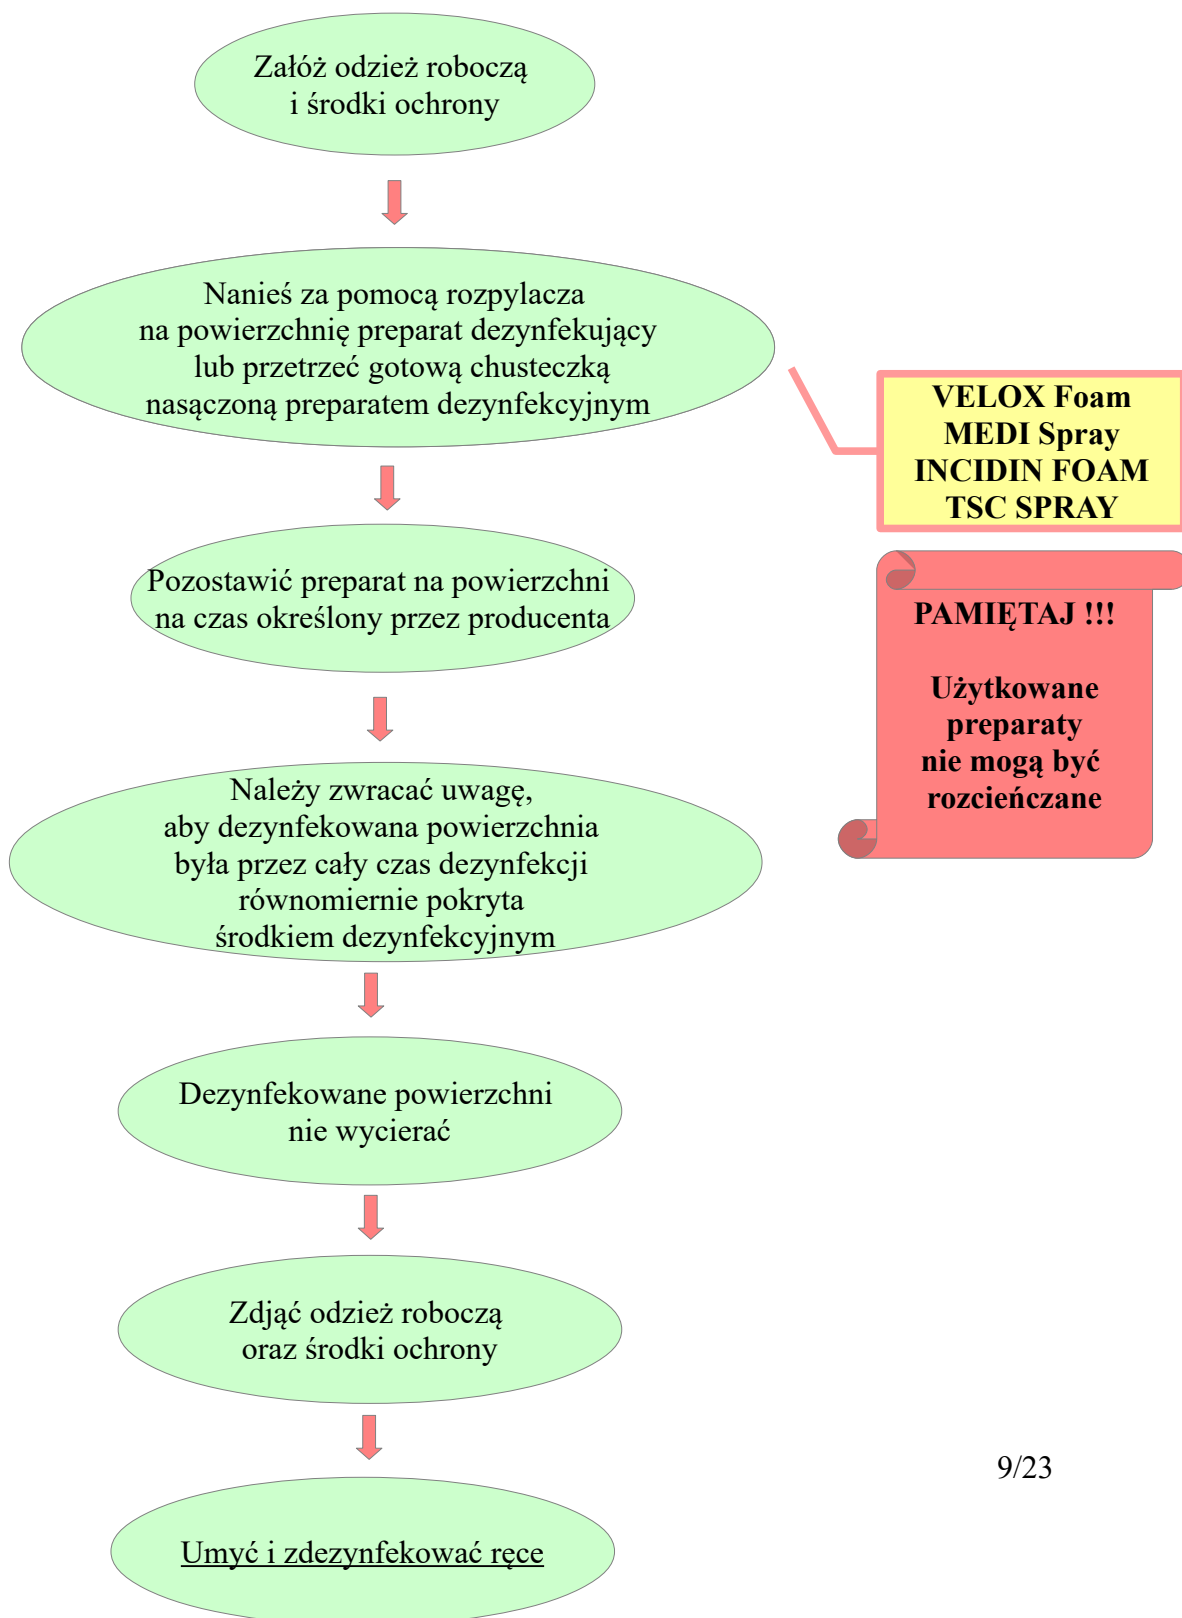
Załóż odzież roboczą i środki ochrony

Nanieś za pomocą rozpylacza na powierzchnię preparat dezynfekujący lub przetrzeć gotową chusteczką nasączoną preparatem dezynfekcyjnym

VELOX Foam
MEDI Spray
INCIDIN FOAM
TSC SPRAY

Pozostawić preparat na powierzchni na czas określony przez producenta

PAMIĘTAJ !!!

Użytkowane preparaty nie mogą być rozcieńczane

Należy zwracać uwagę, aby dezynfekowana powierzchnia była przez cały czas dezynfekcji równomiernie pokryta środkiem dezynfekcyjnym

Dezynfekowane powierzchni nie wycierać

Zdjąć odzież roboczą oraz środki ochrony

9/23

Umyć i zdezynfekować ręce